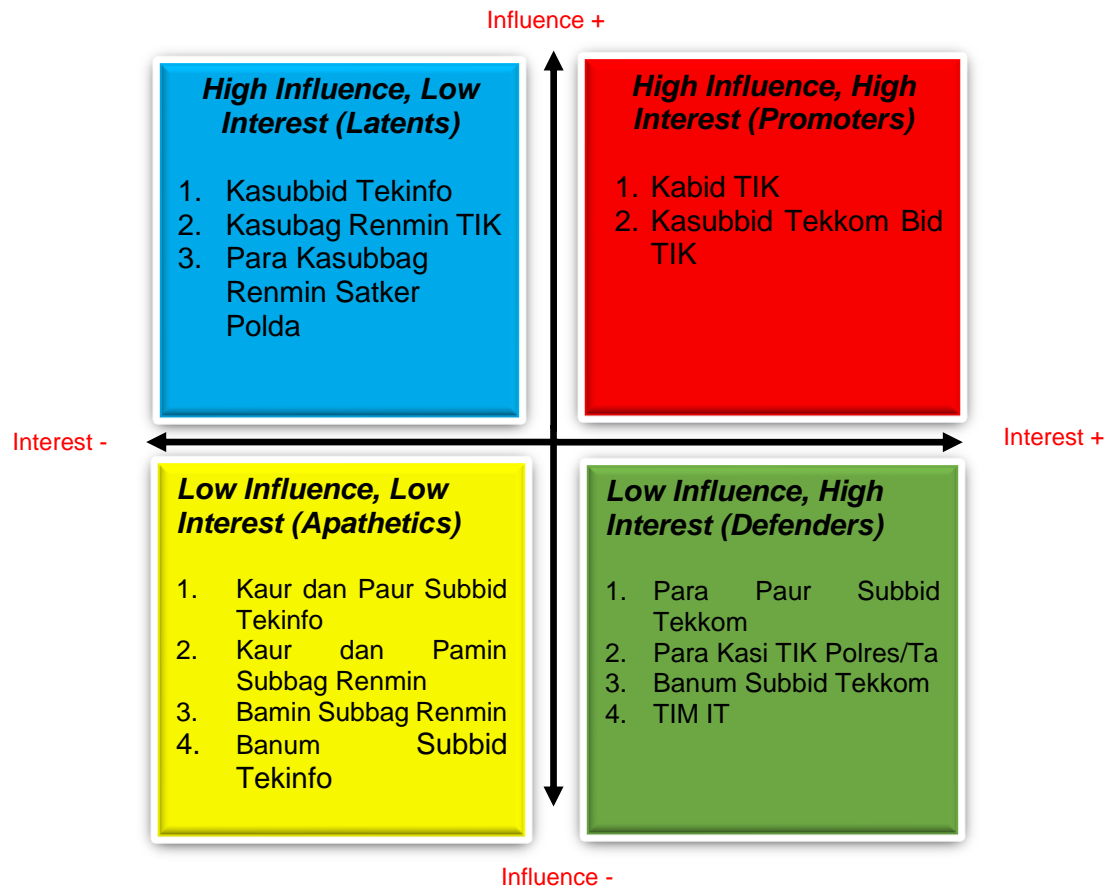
Influence +

High Influence, Low Interest (Latents)

1. Kasubbid Tekinfo
2. Kasubag Renmin TIK
3. Para Kasubbag Renmin Satker Polda

High Influence, High Interest (Promoters)

1. Kabid TIK
2. Kasubbid Tekkom Bid TIK

Interest -

Interest +

Low Influence, Low Interest (Apathetics)

1. Kaur dan Paur Subbid Tekinfo
2. Kaur dan Pamin Subbag Renmin
3. Bamin Subbag Renmin
4. Banum Subbid Tekinfo

Low Influence, High Interest (Defenders)

1. Para Paur Subbid Tekkom
2. Para Kasi TIK Polres/Ta
3. Banum Subbid Tekkom
4. TIM IT

Influence -